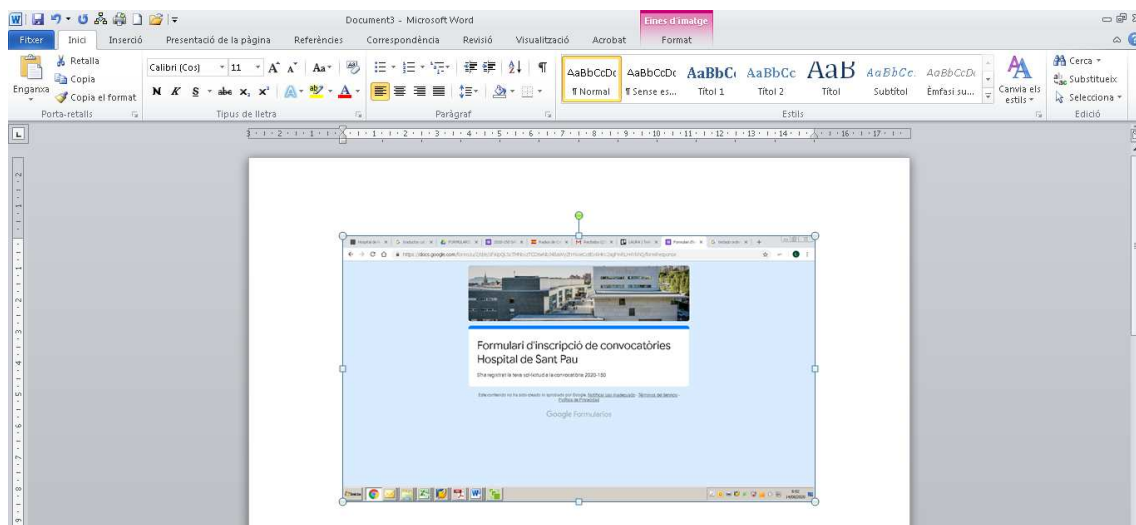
Document3 - Microsoft Word

Eines d'imatge

Fitxer | Inici | Inserció | Presentació de la pàgina | Referències | Correspondència | Revisió | Visualització | Acrobat | Format

Retalla
Copia
Enganxa
Copia el format
Porta-retalls

Calibri (Cos) 11
N K S
Tipus de lletra

Paràgraf

AaBbCcDc ¶ Normal
AaBbCcDc ¶ Sense es...
AaBbC Títol 1
AaBbCc Títol 2
AaB Títol
AaBbCc. Subtítol
AaBbCcDc Èmfasi su...
Estils

Canvia els estils

Cerca
Substitueix
Selecciona
Edició

Formulari d'inscripció de convocatòries Hospital de Sant Pau

S'ha registrat la teva sol·licitud a la convocatòria 2020-150

Google Formularis